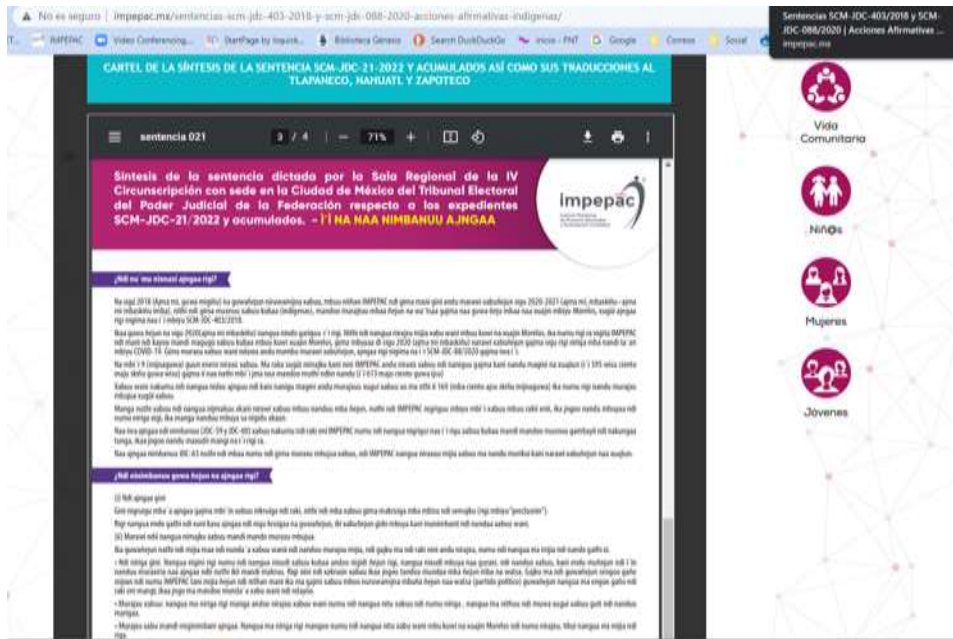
No es seguro | impepac.mx/sentencias-scm-jdc-403-2018-y-scm-jdc-088-2020-acciones-afirmativas-indigenas/

IMPEPAC Video Conferencing... StartPage by Ixquick... Biblioteca Génesis Search DuckDuckGo Inicio - PNT Google Correos Social

Sentencias SCM-JDC-403/2018 y SCM-JDC-088/2020 | Acciones Afirmativas ... impepac.mx

CARTEL DE LA SÍNTESIS DE LA SENTENCIA SCM-JDC-21-2022 Y ACUMULADOS ASÍ COMO SUS TRADUCCIONES AL TLAPANECO, NAHUATL Y ZAPOTECO

sentencia 021 3 / 4 — 71% +

Síntesis de la sentencia dictada por la Sala Regional de la IV Circunscripción con sede en la Ciudad de México del Tribunal Electoral del Poder Judicial de la Federación respecto a los expedientes SCM-JDC-21/2022 y acumulados. - I'I NA NAA NIMBAHUU AJNGAA

impepac

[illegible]

Vida Comunitaria

Niñ@s

Mujeres

Jovenes